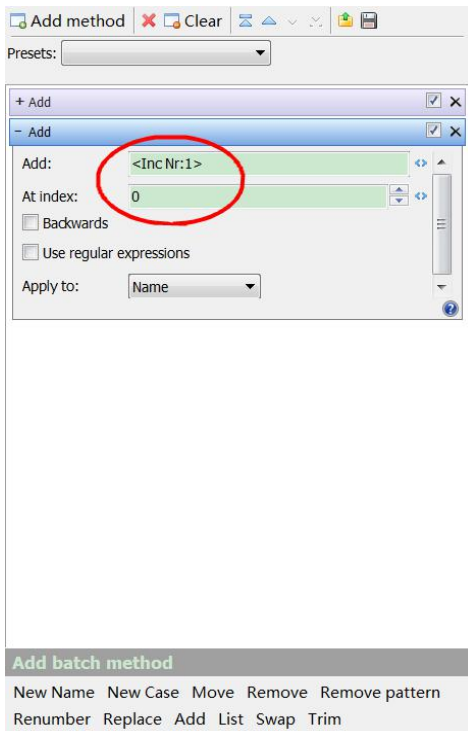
Add method  Clear

Presets:

+ Add

− Add

Add: <Inc Nr:1>

At index: 0

Backwards

Use regular expressions

Apply to: Name

Add batch method

New Name  New Case  Move  Remove  Remove pattern

Renumber  Replace  Add  List  Swap  Trim